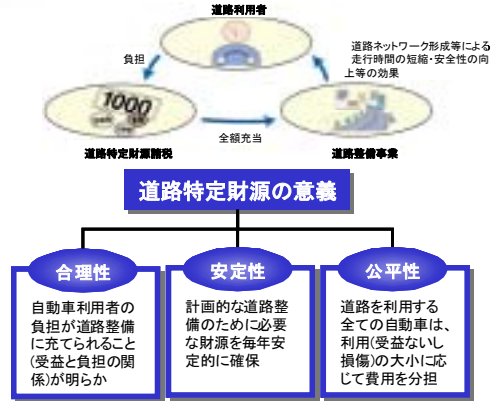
道路利用者

負担

道路ネットワーク形成等による走行時間の短縮・安全性の向上等の効果

1000

全額充当

道路特定財源諸税

道路整備事業

道路特定財源の意義

合理性

自動車利用者の負担が道路整備に充てられること(受益と負担の関係)が明らか

安定性

計画的な道路整備のために必要な財源を毎年安定的に確保

公平性

道路を利用する全ての自動車は、利用(受益ないし損傷)の大小に応じて費用を分担